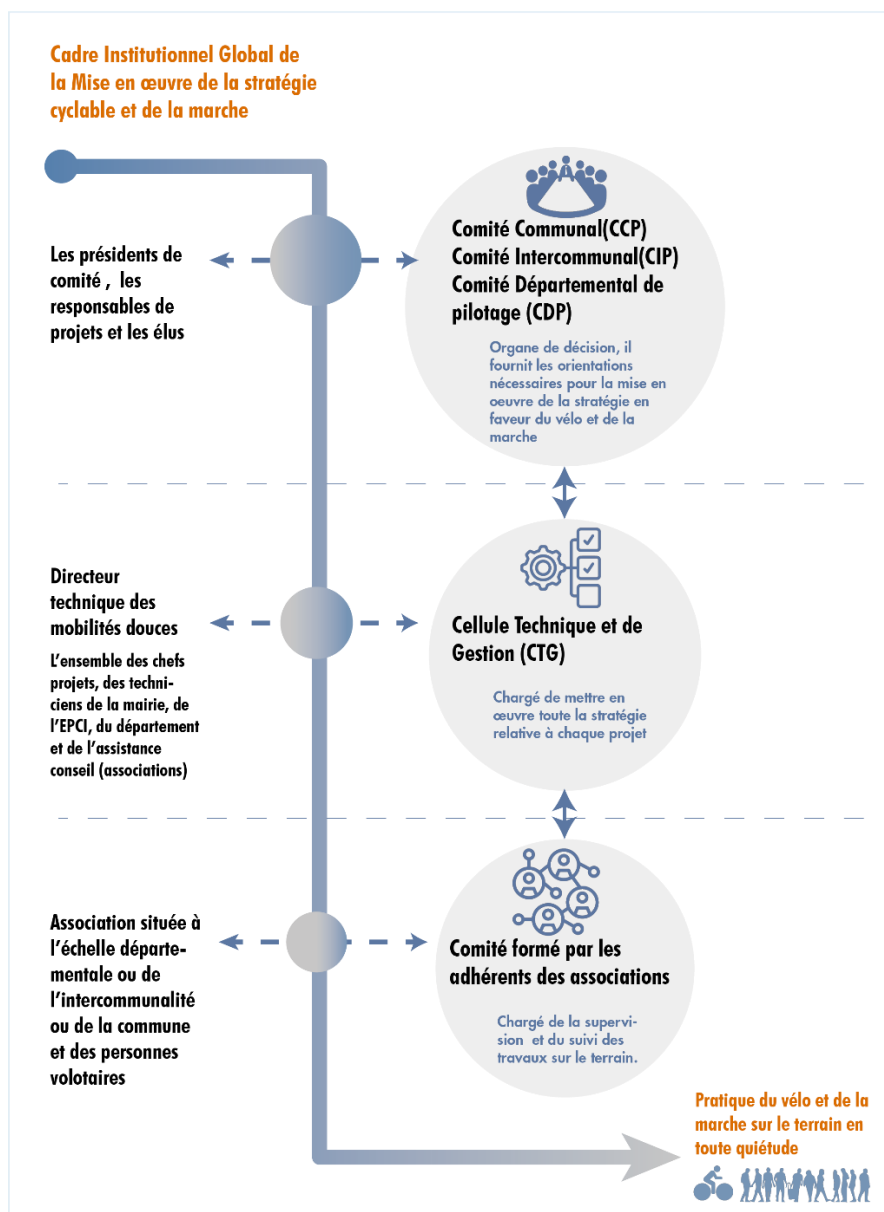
Cadre Institutionnel Global de la Mise en œuvre de la stratégie cyclable et de la marche

Les présidents de comité , les responsables de projets et les élus

Comité Communal(CCP)
Comité Intercommunal(CIP)
Comité Départemental de pilotage (CDP)

Organe de décision, il fournit les orientations nécessaires pour la mise en oeuvre de la stratégie en faveur du vélo et de la marche

Directeur technique des mobilités douces

L'ensemble des chefs projets, des techniciens de la mairie, de l'EPCI, du département et de l'assistance conseil (associations)

Cellule Technique et de Gestion (CTG)

Chargé de mettre en œuvre toute la stratégie relative à chaque projet

Association située à l'échelle départementale ou de l'intercommunalité ou de la commune et des personnes volotaires

Comité formé par les adhérents des associations

Chargé de la supervision et du suivi des travaux sur le terrain.

Pratique du vélo et de la marche sur le terrain en toute quiétude